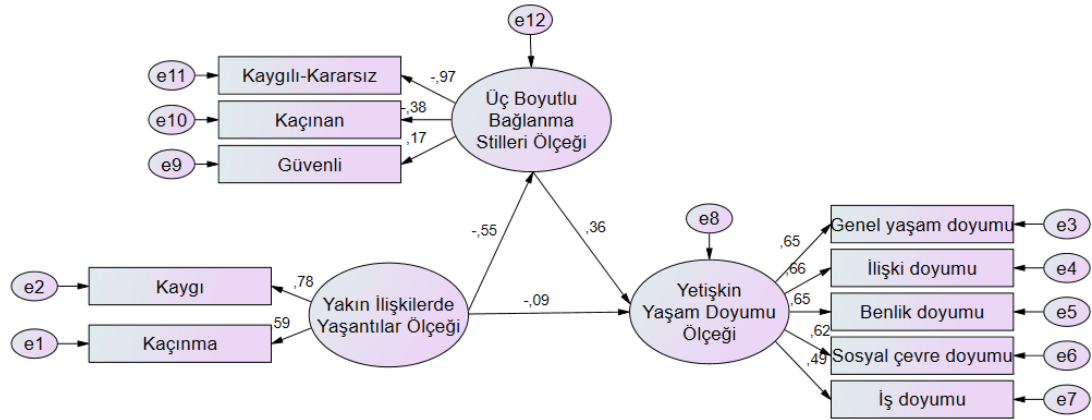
e12

e11
Kaygılı-Kararsız
,97
e10
Kaçınan
,38
e9
Güvenli
,17

Üç Boyutlu Bağlanma Stilleri Ölçeği

-,55
,36

e8

Genel yaşam doyumu
e3
İlişki doyumu
e4
Benlik doyumu
e5
Sosyal çevre doyumu
e6
İş doyumu
e7

,65
,66
,65
,62
,49

e2
Kaygı
,78
e1
Kaçınma
59

Yakın İlişkilerde Yaşantılar Ölçeği

-,09

Yetişkin Yaşam Doyumu Ölçeği